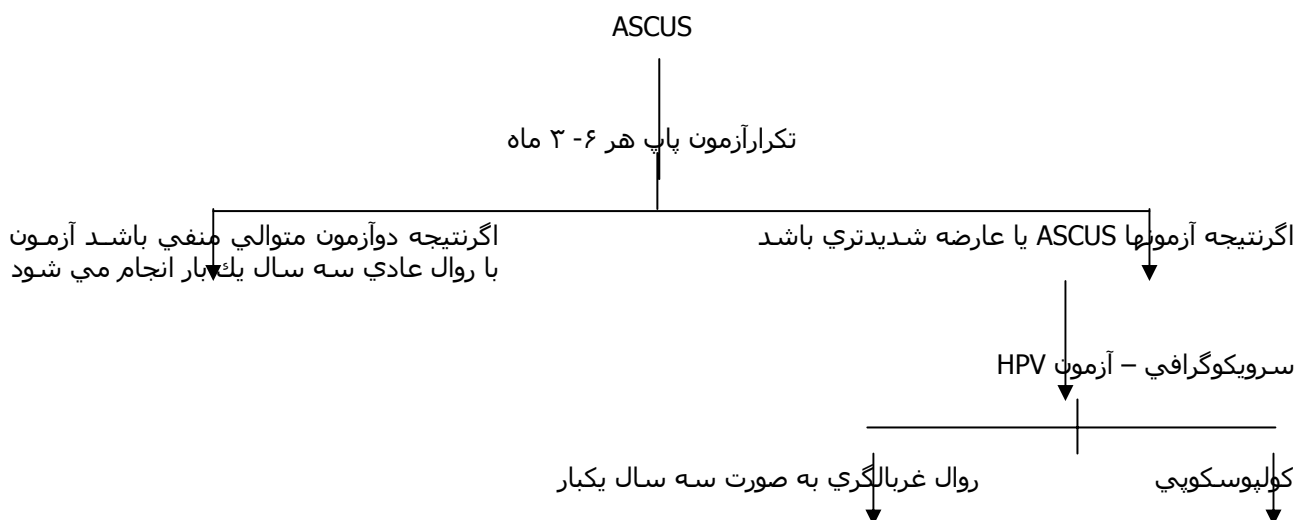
ASCUS

تكرارآزمون پاپ هر ۶- ۳ ماه

اگرنتيجه دوآزمون متوالي منفي باشـد آزمـون با روال عادي سه سال يكبار انجام مي شود

اگرنتيجه آزمونها ASCUS يا عارضه شديدتري باشد

سرويكوگرافي – آزمون HPV

روال غربالگري به صورت سه سال يكبار

كولپوسكوپي